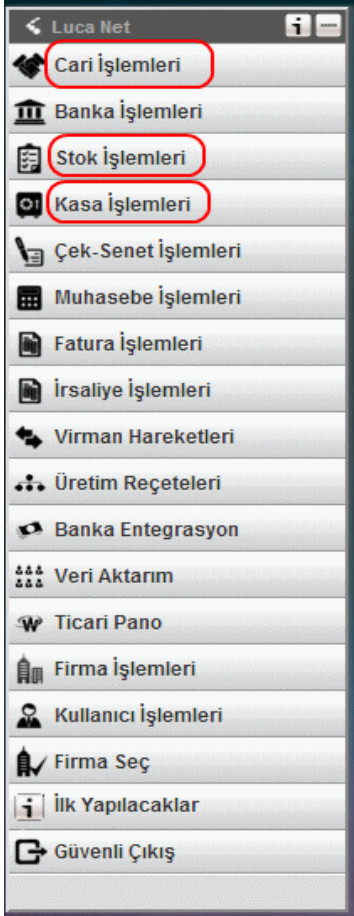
Luca Net
i
Cari İşlemleri
Banka İşlemleri
Stok İşlemleri
Kasa İşlemleri
Çek-Senet İşlemleri
Muhasebe İşlemleri
Fatura İşlemleri
İrsaliye İşlemleri
Virman Hareketleri
Üretim Reçeteleri
Banka Entegrasyon
Veri Aktarım
Ticari Pano
Firma İşlemleri
Kullanıcı İşlemleri
Firma Seç
İlk Yapılacaklar
Güvenli Çıkış